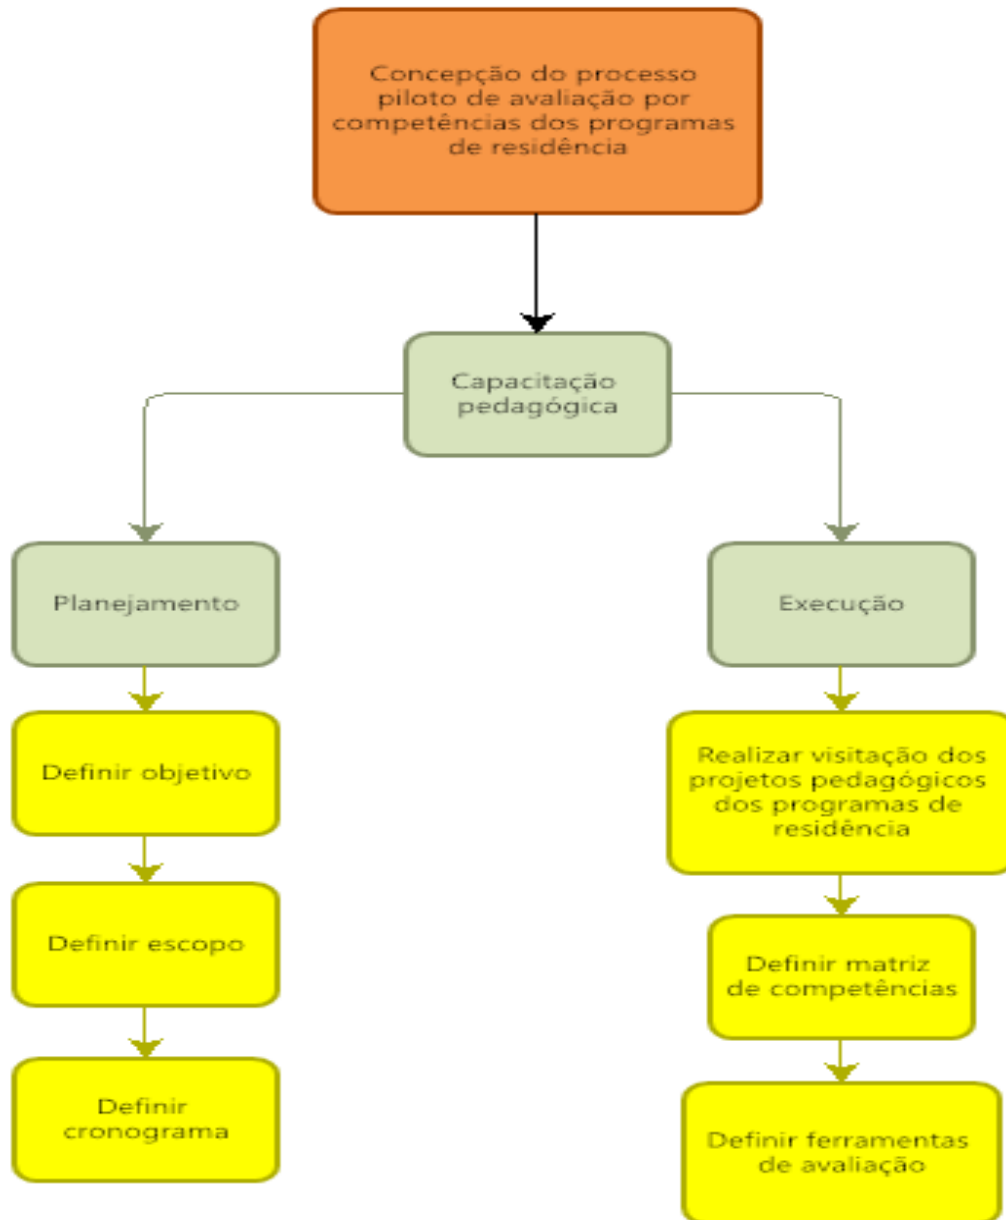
Concepção do processo piloto de avaliação por competências dos programas de residência

Capacitação pedagógica

Planejamento

Definir objetivo

Definir escopo

Definir cronograma

Execução

Realizar visitação dos projetos pedagógicos dos programas de residência

Definir matriz de competências

Definir ferramentas de avaliação